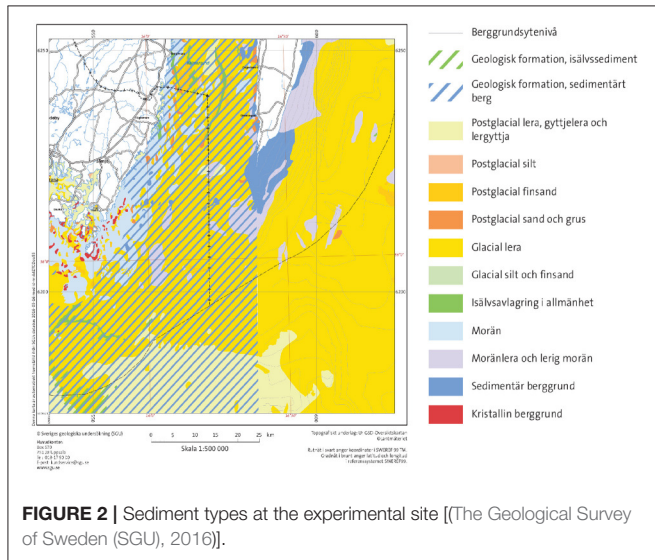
Berggrundsytenivå

Geologisk formation, isälvssediment

Geologisk formation, sedimentärt berg

Postglacial lera, gyttjelera och lergyttja

Postglacial silt

Postglacial finsand

Postglacial sand och grus

Glacial lera

Glacial silt och finsand

Isälvsavlagring i allmänhet

Morän

Moränlera och lerig morän

Sedimentär berggrund

Kristallin berggrund

6250

6250

6200

6200

© Sveriges geologiska undersökning (SGU)

0 5 10 15 20 25 km

Skala 1:500 000

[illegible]

FIGURE 2 | Sediment types at the experimental site [(The Geological Survey of Sweden (SGU), 2016)].